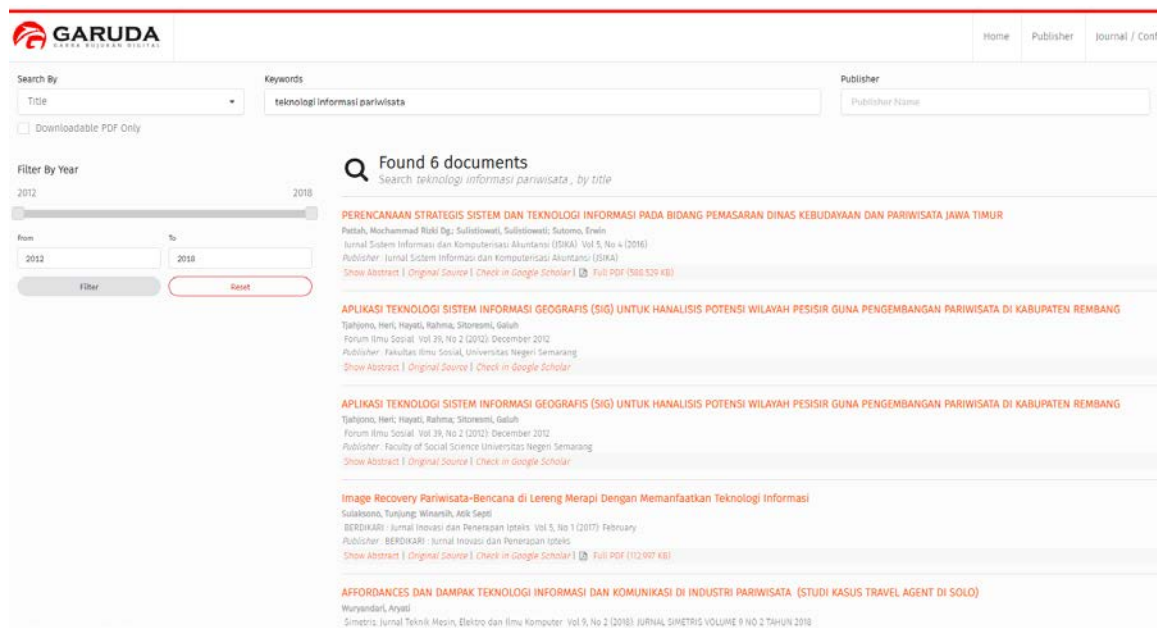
GARUDA
GARBA RUJUKAN DIGITAL

Home | Publisher | Journal / Conf

Search By
Title
Downloadable PDF Only

Keywords
teknologi informasi pariwisata

Publisher
Publisher Name

Filter By Year
2012 2018
From
2012
To
2018
Filter
Reset

Found 6 documents
Search teknologi informasi pariwisata , by title

PERENCANAAN STRATEGIS SISTEM DAN TEKNOLOGI INFORMASI PADA BIDANG PEMASARAN DINAS KEBUDAYAAN DAN PARIWISATA JAWA TIMUR
Pattah, Mochammad Rizki Dg.; Sulistiowati, Sulistiowati; Sutomo, Erwin
Jurnal Sistem Informasi dan Komputerisasi Akuntansi (JSIKA) Vol 5, No 4 (2016)
Publisher : Jurnal Sistem Informasi dan Komputerisasi Akuntansi (JSIKA)
Show Abstract | Original Source | Check in Google Scholar | Full PDF (588.529 KB)

APLIKASI TEKNOLOGI SISTEM INFORMASI GEOGRAFIS (SIG) UNTUK HANALISIS POTENSI WILAYAH PESISIR GUNA PENGEMBANGAN PARIWISATA DI KABUPATEN REMBANG
Tjahjono, Heri; Hayati, Rahma; Sitoresmi, Galuh
Forum Ilmu Sosial Vol 39, No 2 (2012): December 2012
Publisher : Fakultas Ilmu Sosial, Universitas Negeri Semarang
Show Abstract | Original Source | Check in Google Scholar

APLIKASI TEKNOLOGI SISTEM INFORMASI GEOGRAFIS (SIG) UNTUK HANALISIS POTENSI WILAYAH PESISIR GUNA PENGEMBANGAN PARIWISATA DI KABUPATEN REMBANG
Tjahjono, Heri; Hayati, Rahma; Sitoresmi, Galuh
Forum Ilmu Sosial Vol 39, No 2 (2012): December 2012
Publisher : Faculty of Social Science Universitas Negeri Semarang
Show Abstract | Original Source | Check in Google Scholar

Image Recovery Pariwisata-Bencana di Lereng Merapi Dengan Memanfaatkan Teknologi Informasi
Sulaksono, Tunjung; Winarsih, Atik Septi
BERDIKARI : Jurnal Inovasi dan Penerapan Ipteks Vol 5, No 1 (2017): February
Publisher : BERDIKARI : Jurnal Inovasi dan Penerapan Ipteks
Show Abstract | Original Source | Check in Google Scholar | Full PDF (112.997 KB)

AFFORDANCES DAN DAMPAK TEKNOLOGI INFORMASI DAN KOMUNIKASI DI INDUSTRI PARIWISATA (STUDI KASUS TRAVEL AGENT DI SOLO)
Wuryandari, Aryati
Simetris: Jurnal Teknik Mesin, Elektro dan Ilmu Komputer Vol 9, No 2 (2018): JURNAL SIMETRIS VOLUME 9 NO 2 TAHUN 2018